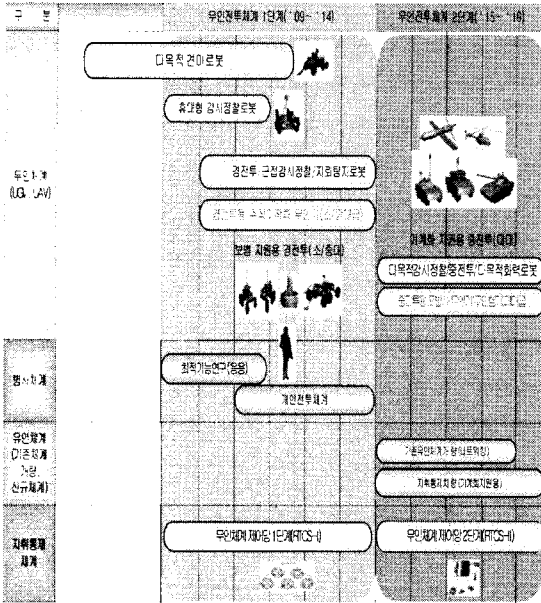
| 구 분 | 무인전투체계 1단계('09~'14) | 무인전투체계 2단계('15~'16) |
|---|---|---|
| 무인체계 (UGV, UAV) | 다목적 견마로봇 | |
| | 휴대형 감시정찰로봇 | |
| | 경전투 근접감시정찰/지뢰탐지로봇 | |
| | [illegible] | |
| | 보병 지원용 경전투(소/중대) | 기계화 지원용 중전투(대대) |
| | | 다목적감시정찰/중전투/다목적화력로봇 |
| | | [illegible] |
| 병사체계 | 최적기능연구(활용) | |
| | 개인전투체계 | |
| 유인체계 (기존체계 개량, 신규체계) | | 기존유인체계 통합(표준화) |
| | | 지휘통제차량(기계화지원용) |
| 지휘통제 체계 | 무인체계 제어장비 1단계(RTCS-I) | 무인체계 제어장비 2단계(RTCS-II) |